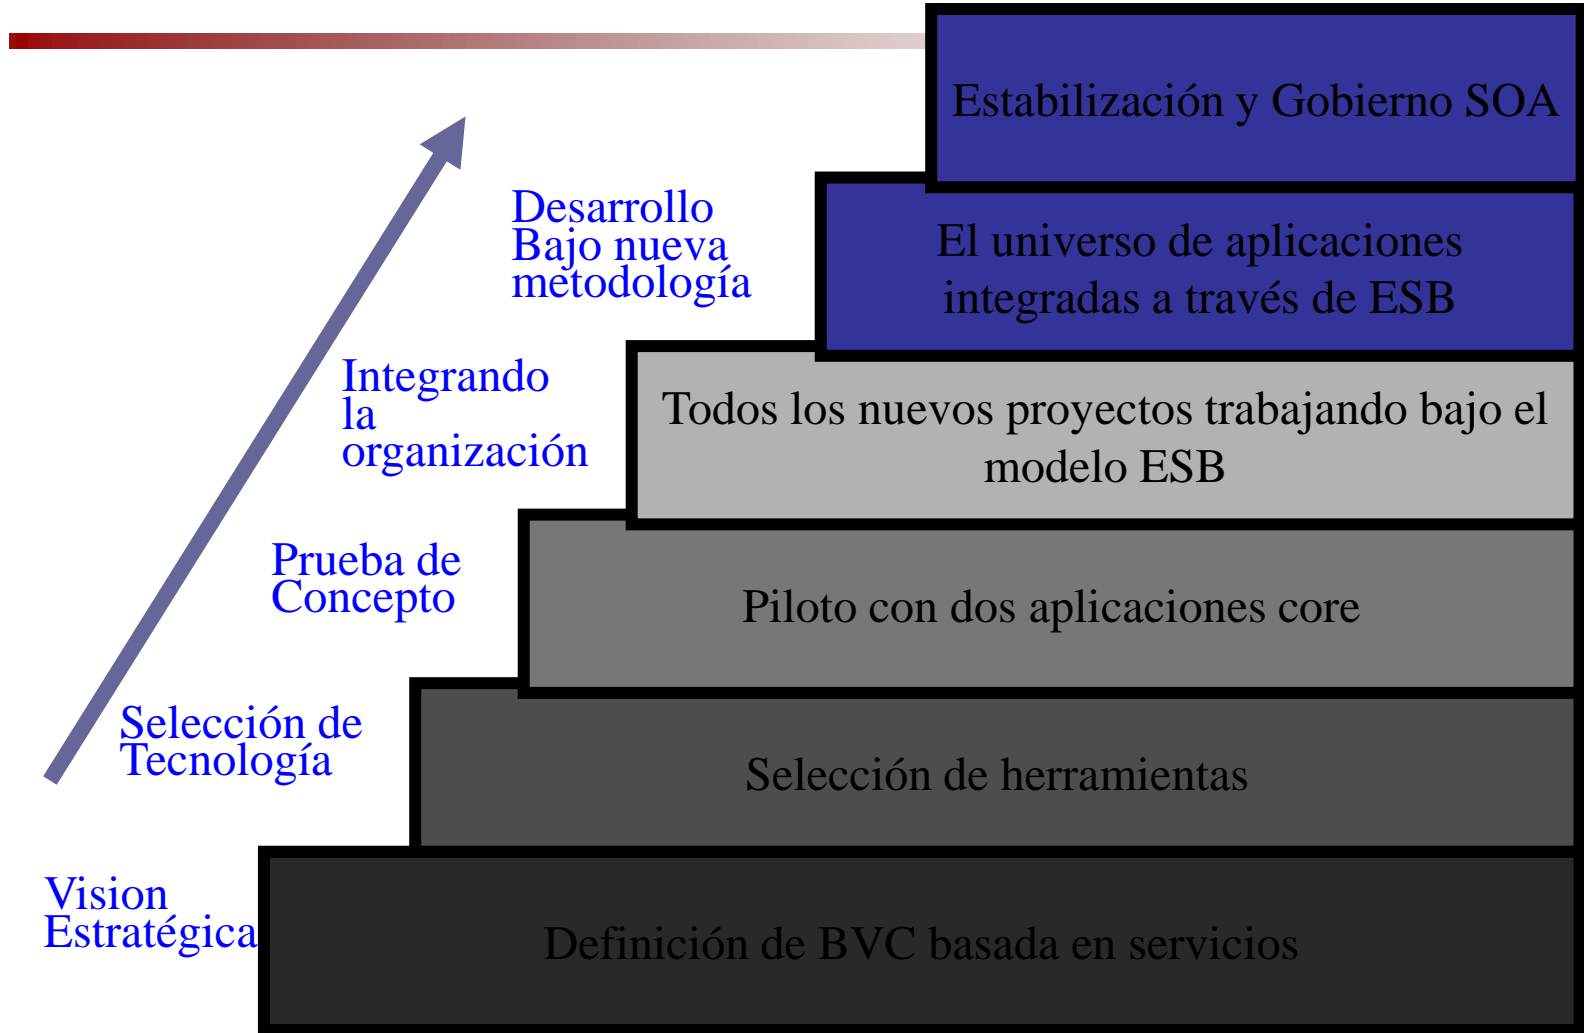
Estabilización y Gobierno SOA

Desarrollo Bajo nueva metodología

El universo de aplicaciones integradas a través de ESB

Integrando la organización

Todos los nuevos proyectos trabajando bajo el modelo ESB

Prueba de Concepto

Piloto con dos aplicaciones core

Selección de Tecnología

Selección de herramientas

Vision Estratégica

Definición de BVC basada en servicios